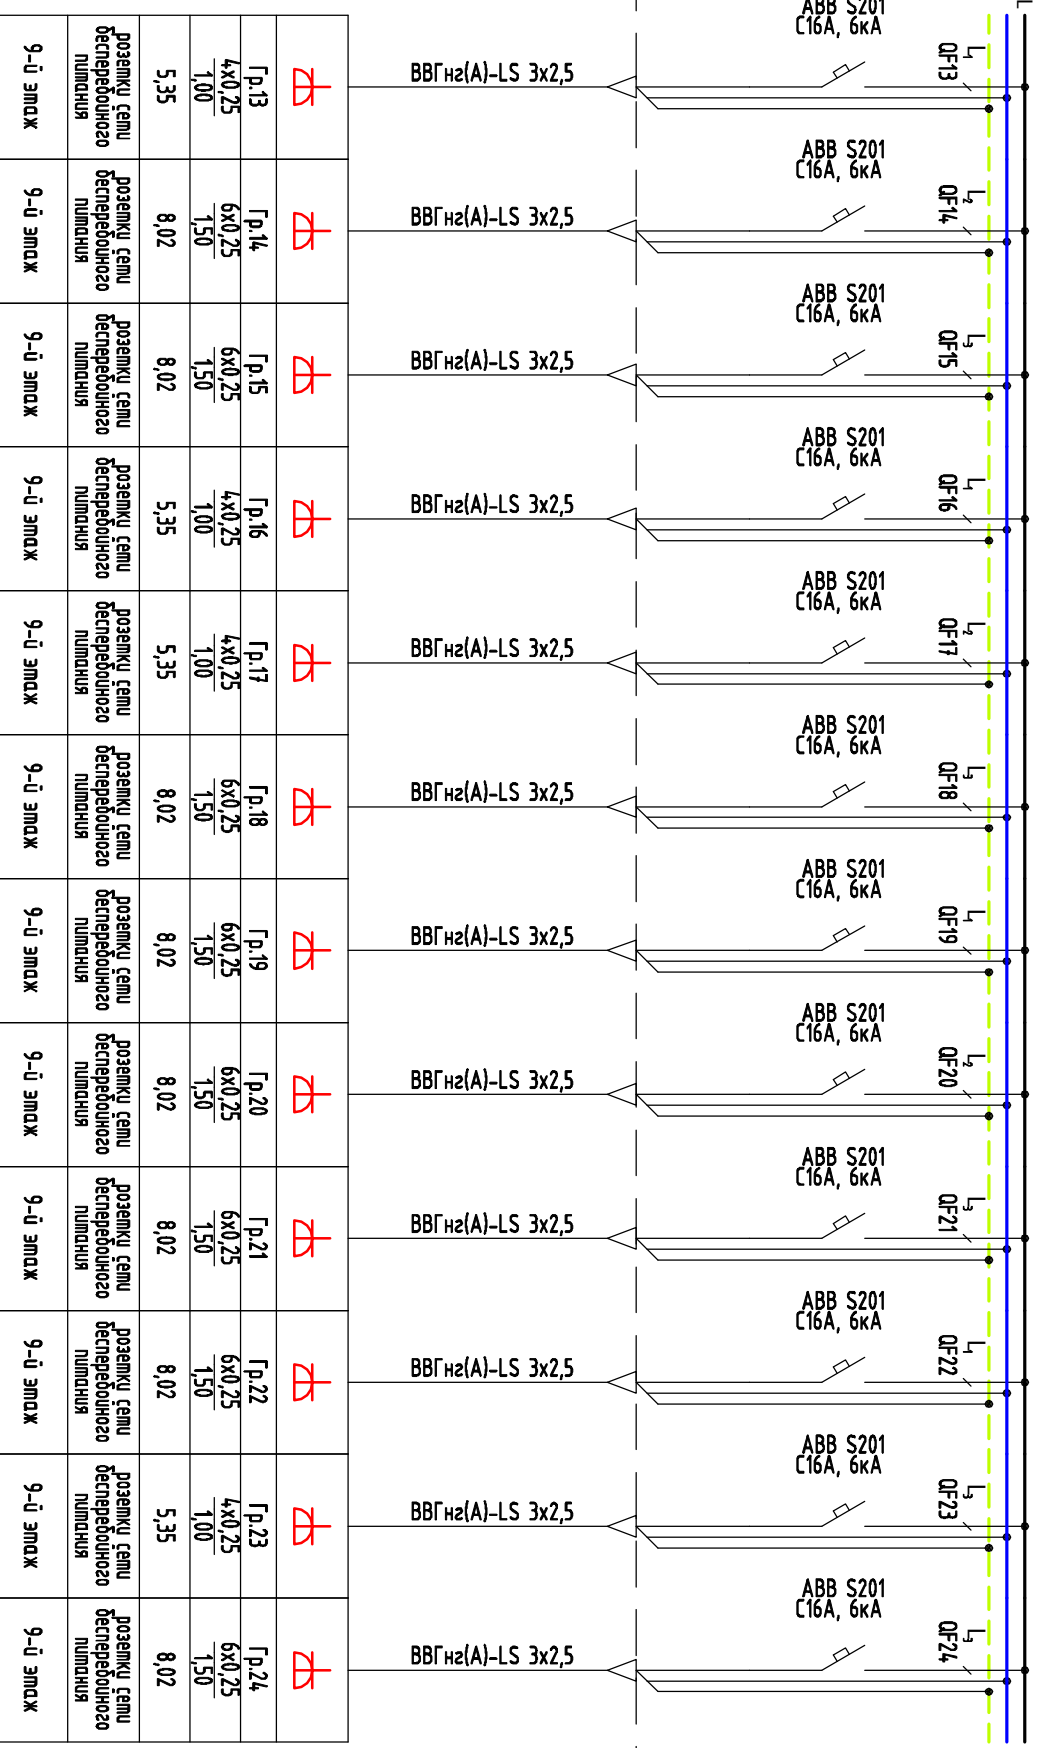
ABB S201
C16A, 6кА
L1
QF13
ВВГнг(А)-LS 3х2,5
Гр.13
$\frac{4х0,25}{1,00}$
5,35
розетки сети бесперебойного питания
9-й этаж

ABB S201
C16A, 6кА
L2
QF14
ВВГнг(А)-LS 3х2,5
Гр.14
$\frac{6х0,25}{1,50}$
8,02
розетки сети бесперебойного питания
9-й этаж

ABB S201
C16A, 6кА
L3
QF15
ВВГнг(А)-LS 3х2,5
Гр.15
$\frac{6х0,25}{1,50}$
8,02
розетки сети бесперебойного питания
9-й этаж

ABB S201
C16A, 6кА
L1
QF16
ВВГнг(А)-LS 3х2,5
Гр.16
$\frac{4х0,25}{1,00}$
5,35
розетки сети бесперебойного питания
9-й этаж

ABB S201
C16A, 6кА
L2
QF17
ВВГнг(А)-LS 3х2,5
Гр.17
$\frac{4х0,25}{1,00}$
5,35
розетки сети бесперебойного питания
9-й этаж

ABB S201
C16A, 6кА
L3
QF18
ВВГнг(А)-LS 3х2,5
Гр.18
$\frac{6х0,25}{1,50}$
8,02
розетки сети бесперебойного питания
9-й этаж

ABB S201
C16A, 6кА
L1
QF19
ВВГнг(А)-LS 3х2,5
Гр.19
$\frac{6х0,25}{1,50}$
8,02
розетки сети бесперебойного питания
9-й этаж

ABB S201
C16A, 6кА
L2
QF20
ВВГнг(А)-LS 3х2,5
Гр.20
$\frac{6х0,25}{1,50}$
8,02
розетки сети бесперебойного питания
9-й этаж

ABB S201
C16A, 6кА
L3
QF21
ВВГнг(А)-LS 3х2,5
Гр.21
$\frac{6х0,25}{1,50}$
8,02
розетки сети бесперебойного питания
9-й этаж

ABB S201
C16A, 6кА
L1
QF22
ВВГнг(А)-LS 3х2,5
Гр.22
$\frac{6х0,25}{1,50}$
8,02
розетки сети бесперебойного питания
9-й этаж

ABB S201
C16A, 6кА
L2
QF23
ВВГнг(А)-LS 3х2,5
Гр.23
$\frac{4х0,25}{1,00}$
5,35
розетки сети бесперебойного питания
9-й этаж

ABB S201
C16A, 6кА
L3
QF24
ВВГнг(А)-LS 3х2,5
Гр.24
$\frac{6х0,25}{1,50}$
8,02
розетки сети бесперебойного питания
9-й этаж